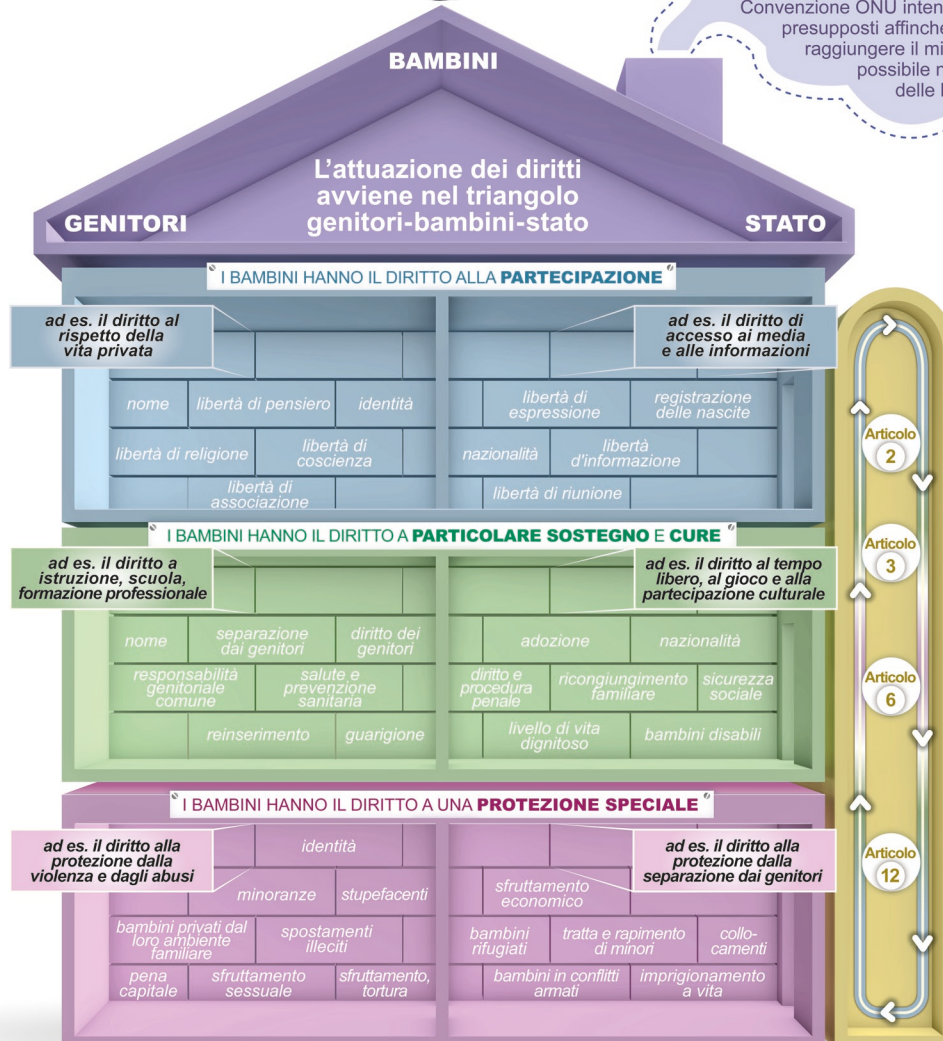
Convenzione ONU inten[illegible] presupposti affinch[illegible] raggiungere il mi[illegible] possibile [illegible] delle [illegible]

BAMBINI

GENITORI

STATO

L'attuazione dei diritti avviene nel triangolo genitori-bambini-stato

I BAMBINI HANNO IL DIRITTO ALLA PARTECIPAZIONE

ad es. il diritto al rispetto della vita privata

ad es. il diritto di accesso ai media e alle informazioni

nome
libertà di pensiero
identità
libertà di espressione
registrazione delle nascite
libertà di religione
libertà di coscienza
nazionalità
libertà d'informazione
libertà di associazione
libertà di riunione

I BAMBINI HANNO IL DIRITTO A PARTICOLARE SOSTEGNO E CURE

ad es. il diritto a istruzione, scuola, formazione professionale

ad es. il diritto al tempo libero, al gioco e alla partecipazione culturale

nome
separazione dai genitori
diritto dei genitori
adozione
nazionalità
responsabilità genitoriale comune
salute e prevenzione sanitaria
diritto e procedura penale
ricongiungimento familiare
sicurezza sociale
reinserimento
guarigione
livello di vita dignitoso
bambini disabili

I BAMBINI HANNO IL DIRITTO A UNA PROTEZIONE SPECIALE

ad es. il diritto alla protezione dalla violenza e dagli abusi

ad es. il diritto alla protezione dalla separazione dai genitori

identità
minoranze
stupefacenti
sfruttamento economico
bambini privati dal loro ambiente familiare
spostamenti illeciti
bambini rifugiati
tratta e rapimento di minori
collocamenti
pena capitale
sfruttamento sessuale
sfruttamento, tortura
bambini in conflitti armati
imprigionamento a vita

Articolo 2
Articolo 3
Articolo 6
Articolo 12